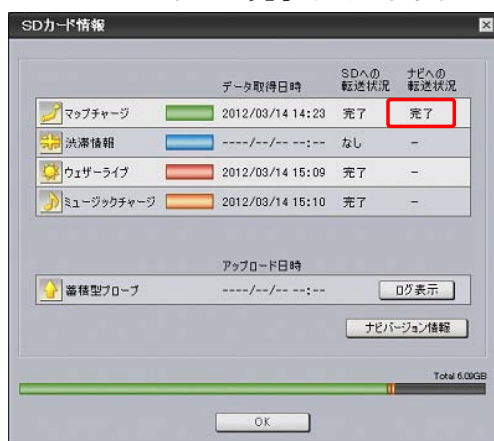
SDカード情報

| | | データ取得日時 | SDへの転送状況 | ナビへの転送状況 |
|---|---|---|---|---|
| マップチャージ | | 2012/03/14 14:23 | 完了 | 完了 |
| 渋滞情報 | | ----/--/-- --:-- | なし | – |
| ウェザーライブ | | 2012/03/14 15:09 | 完了 | – |
| ミュージックチャージ | | 2012/03/14 15:10 | 完了 | – |

アップロード日時

蓄積型プローブ ----/--/-- --:-- ログ表示

ナビバージョン情報

Total 6.09GB

OK